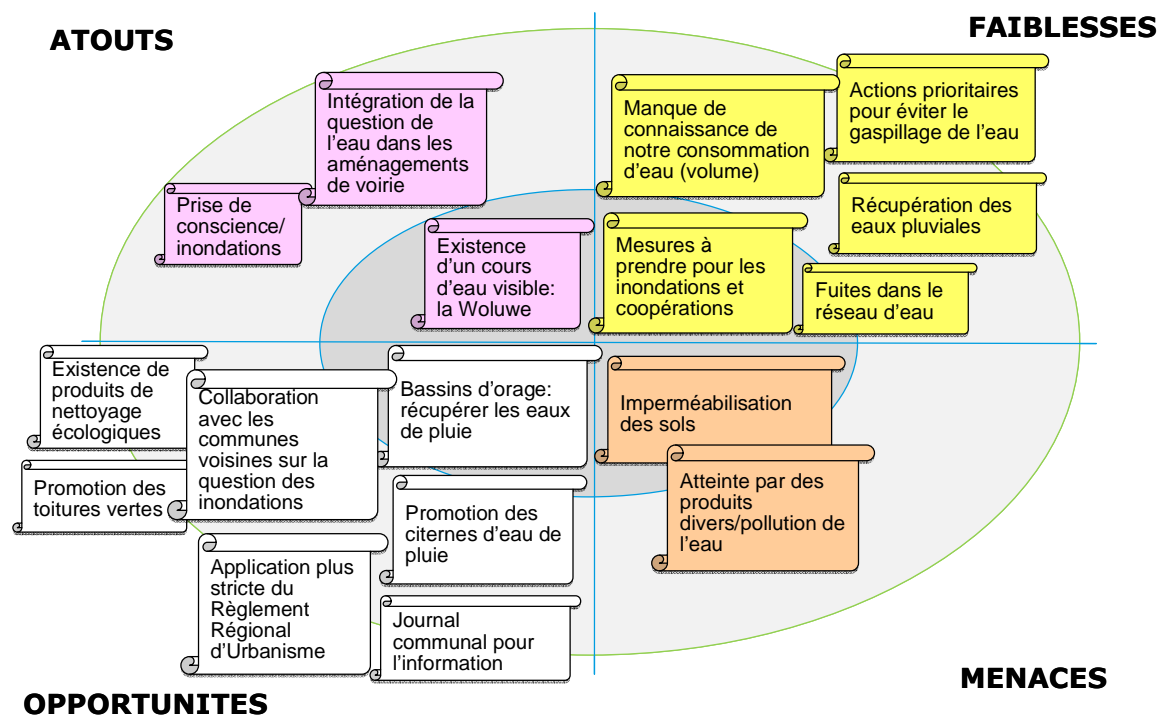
ATOUTS

FAIBLESSES

Intégration de la question de l'eau dans les aménagements de voirie

Prise de conscience/ inondations

Existence d'un cours d'eau visible: la Woluwe

Manque de connaissance de notre consommation d'eau (volume)

Actions prioritaires pour éviter le gaspillage de l'eau

Récupération des eaux pluviales

Mesures à prendre pour les inondations et coopérations

Fuites dans le réseau d'eau

Existence de produits de nettoyage écologiques

Collaboration avec les communes voisines sur la question des inondations

Bassins d'orage: récupérer les eaux de pluie

Imperméabilisation des sols

Atteinte par des produits divers/pollution de l'eau

Promotion des toitures vertes

Promotion des citernes d'eau de pluie

Application plus stricte du Règlement Régional d'Urbanisme

Journal communal pour l'information

MENACES

OPPORTUNITES